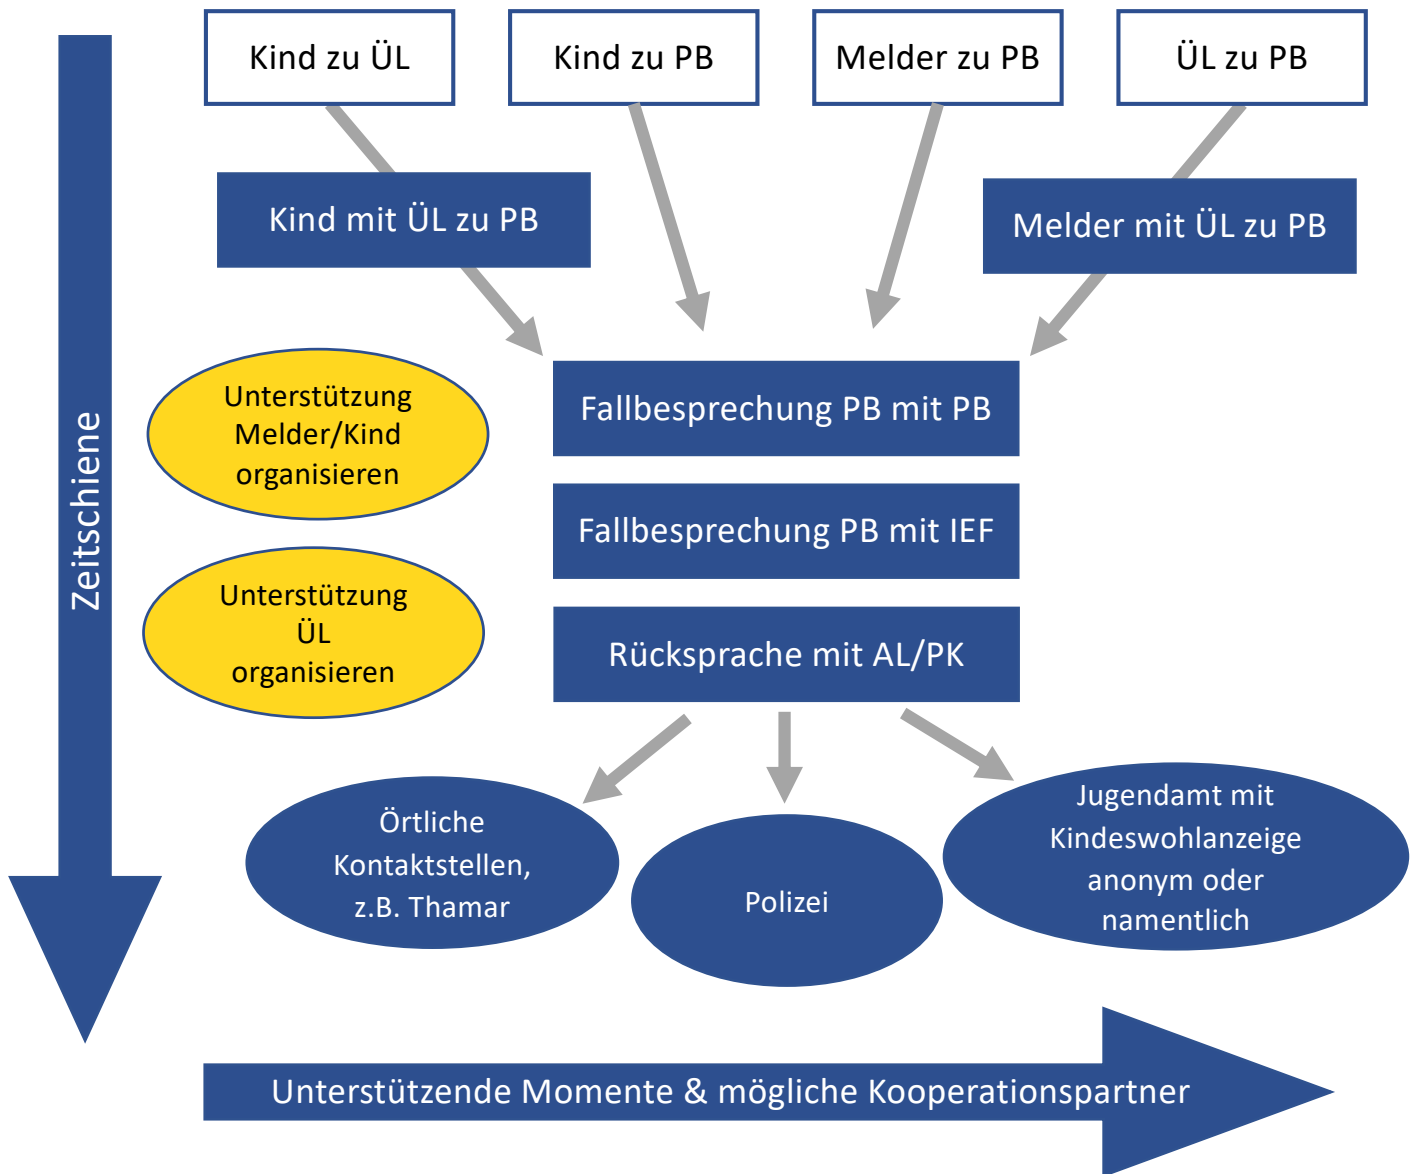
Kind zu ÜL

Kind zu PB

Melder zu PB

ÜL zu PB

Kind mit ÜL zu PB

Melder mit ÜL zu PB

Zeitschiene

Unterstützung Melder/Kind organisieren

Fallbesprechung PB mit PB

Fallbesprechung PB mit IEF

Unterstützung ÜL organisieren

Rücksprache mit AL/PK

Örtliche Kontaktstellen, z.B. Thamar

Polizei

Jugendamt mit Kindeswohlanzeige anonym oder namentlich

Unterstützende Momente & mögliche Kooperationspartner